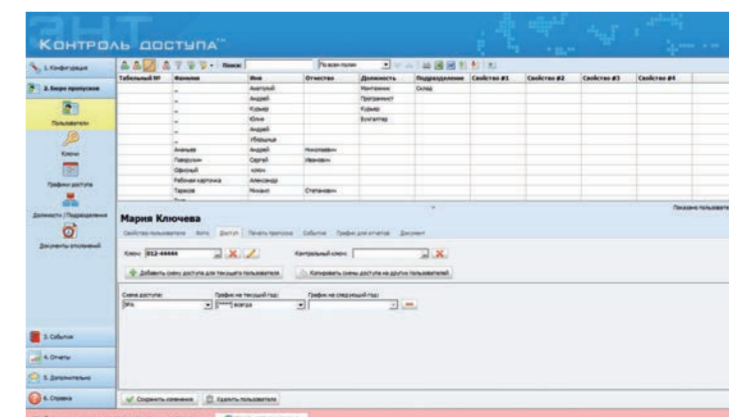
Контроль доступа™

1. Конфигурация
2. Бюро пропусков
Пользователи
Ключи
Графики доступа
Должности / Подразделения
Документы отношений
3. События
4. Отчеты
5. Дополнительно
6. Справка

Поиск: По всем полям

| Табельный № | Фамилия | Имя | Отчество | Должность | Подразделение | Свойство #1 | Свойство #2 | Свойство #3 | Свойство #4 |
|---|---|---|---|---|---|---|---|---|---|
| | – | Анатолий | | Монтажник | Склад | | | | |
| | – | Андрей | | Программист | | | | | |
| | – | Курьер | | Курьер | | | | | |
| | – | Юлия | | Бухгалтер | | | | | |
| | – | Андрей | | | | | | | |
| | – | Уборщица | | | | | | | |
| | Ананьев | Андрей | Николаевич | | | | | | |
| | Лаврушин | Сергей | Иванович | | | | | | |
| | Офисный | ключ | | | | | | | |
| | Рабочая карточка | Александр | | | | | | | |
| | Тарасов | Михаил | Степанович | | | | | | |

Показано пользовате

Мария Ключева

Свойства пользователя | Фото | Доступ | Печать пропуска | События | График для отчетов | Документ

Ключи: 012-44444
Контрольный ключ:
Добавить схему доступа для текущего пользователя
Копировать схемы доступа на других пользователей

Схема доступа:
График на текущий год:
График на следующий год:
[Фа
[****] всегда

Сохранить изменения
Удалить пользователя